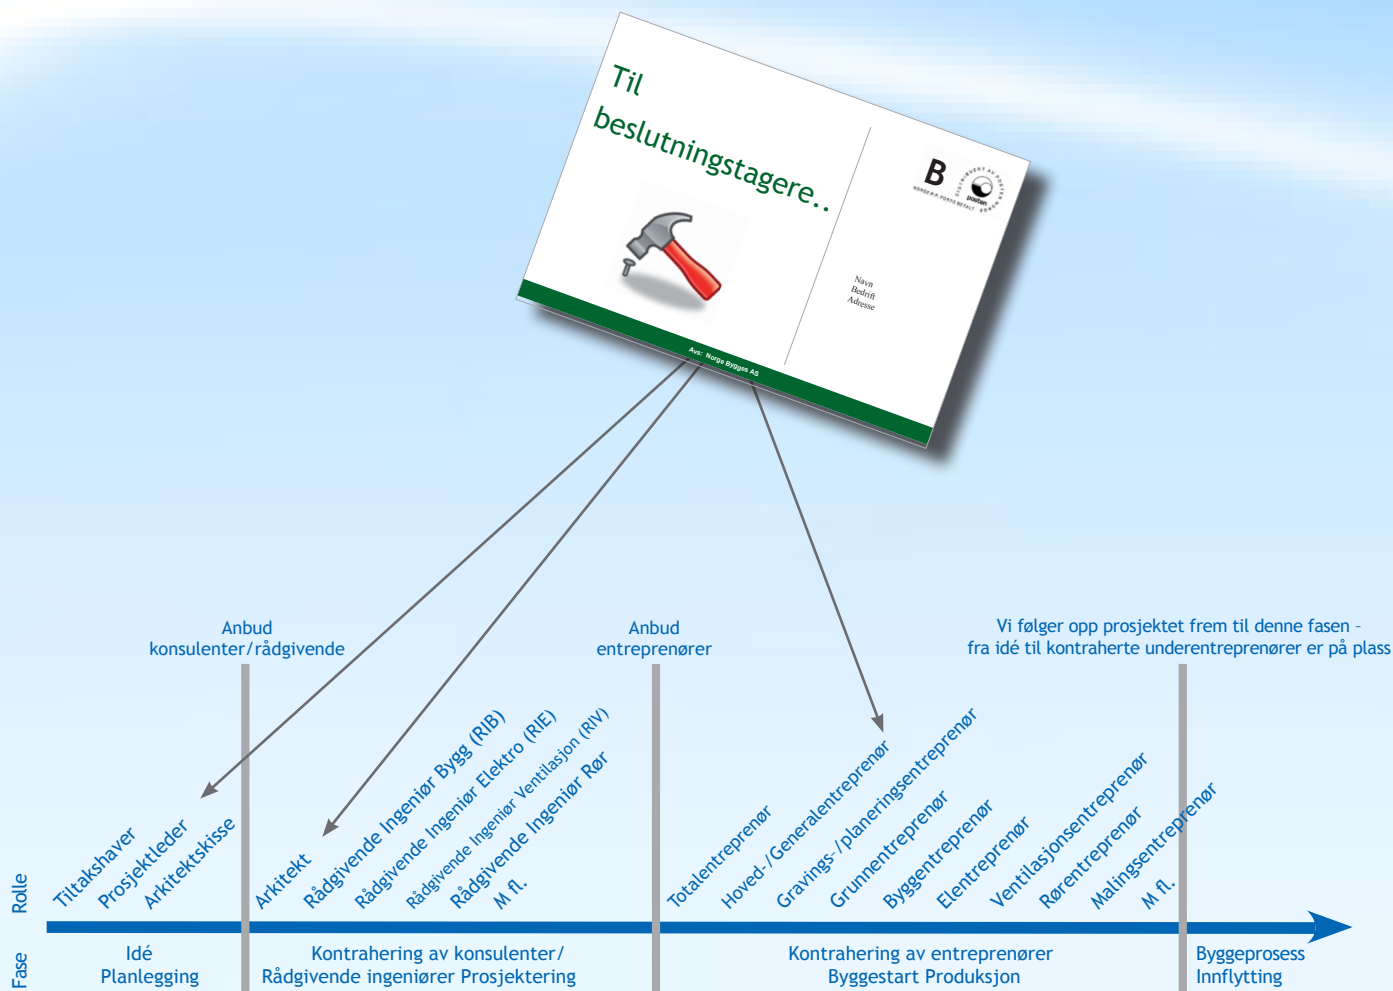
Til
beslutningstagere..

B
NORGE P.P. PORTO BETALT
DISTRIBUERT AV POSTEN NORGE
posten

Navn
Bedrift
Adresse

Avs: Norge Bygges AS

Anbud
konsulenter/rådgivende

Anbud
entreprenører

Vi følger opp prosjektet frem til denne fasen – fra idé til kontraherte underentreprenører er på plass

Rolle

Tiltakshaver
Prosjektleder
Arkitektskisse
Arkitekt
Rådgivende Ingeniør Bygg (RIB)
Rådgivende Ingeniør Elektro (RIE)
Rådgivende Ingeniør Ventilasjon (RIV)
Rådgivende Ingeniør Rør
M fl.
Totalentreprenør
Hoved-/Generalentreprenør
Gravings-/planeringsentreprenør
Grunnentreprenør
Byggentreprenør
Elentreprenør
Ventilasjonsentreprenør
Rørentreprenør
Malingsentreprenør
M fl.

Fase

Idé
Planlegging

Kontrahering av konsulenter/
Rådgivende ingeniører Prosjektering

Kontrahering av entreprenører
Byggestart Produksjon

Byggeprosess
Innflytting